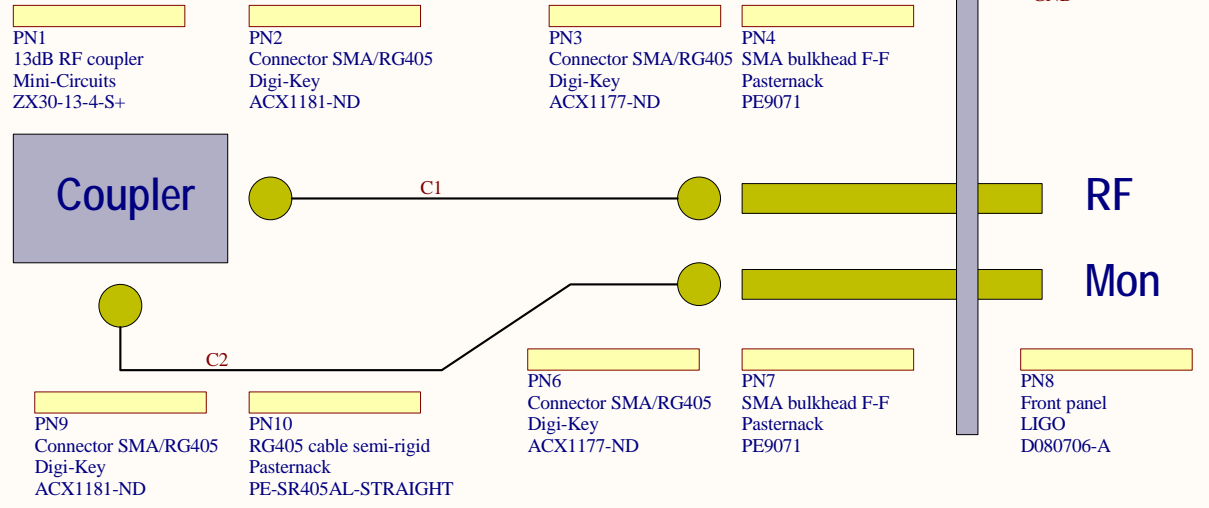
PN1
13dB RF coupler
Mini-Circuits
ZX30-13-4-S+

PN2
Connector SMA/RG405
Digi-Key
ACX1181-ND

PN3
Connector SMA/RG405
Digi-Key
ACX1177-ND

PN4
SMA bulkhead F-F
Pasternack
PE9071

Coupler

C1

RF

Mon

C2

PN6
Connector SMA/RG405
Digi-Key
ACX1177-ND

PN7
SMA bulkhead F-F
Pasternack
PE9071

PN8
Front panel
LIGO
D080706-A

PN9
Connector SMA/RG405
Digi-Key
ACX1181-ND

PN10
RG405 cable semi-rigid
Pasternack
PE-SR405AL-STRAIGHT